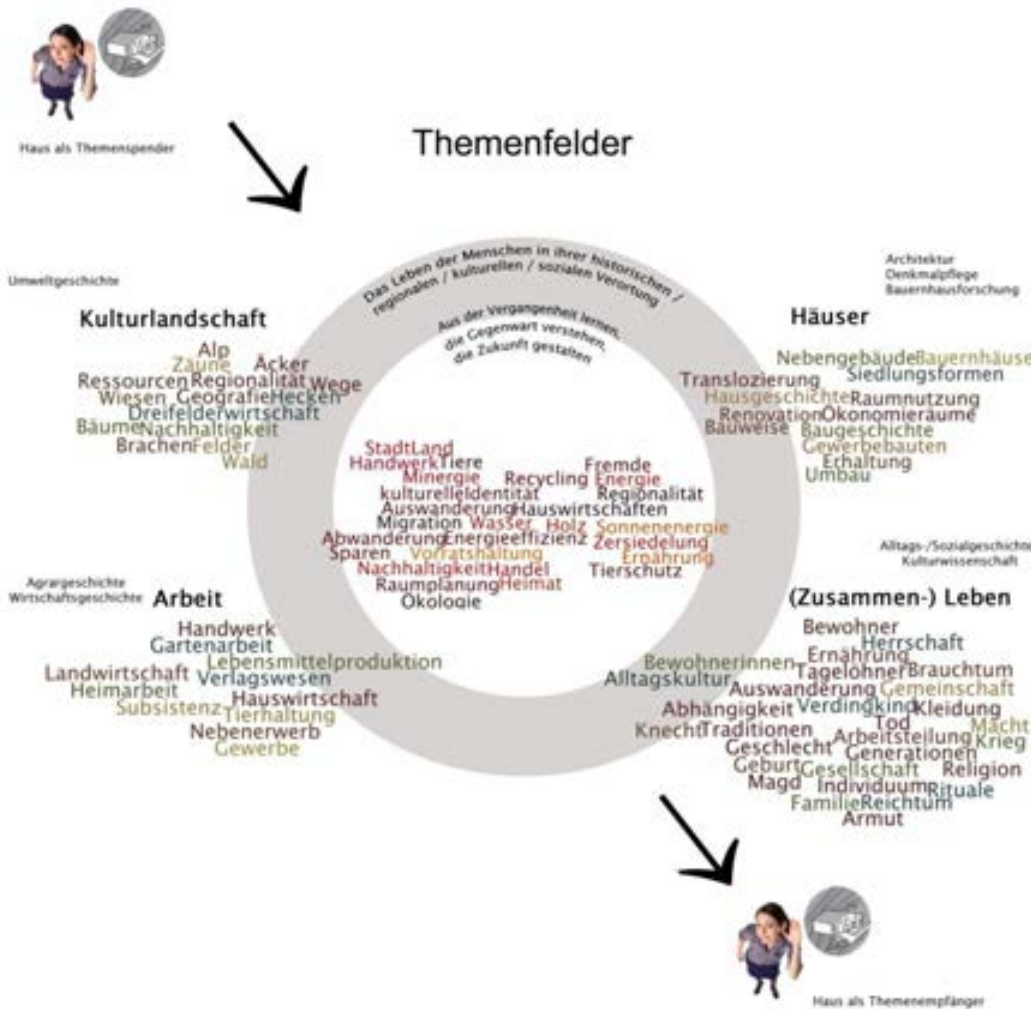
Haus als Themenspender

Themenfelder

Umweltgeschichte

Kulturlandschaft

Alp
Zäune Äcker
Ressourcen Regionalität Wege
Wiesen Geografie Hecken
Dreifelderwirtschaft
Bäume Nachhaltigkeit
Brachen Felder
Wald

Das Leben der Menschen in ihrer historischen / regionalen / kulturellen / sozialen Verortung

Aus der Vergangenheit lernen, die Gegenwart verstehen, die Zukunft gestalten

StadtLand
Handwerk Tiere
Minergie Recycling Energie Fremde
kulturelleIdentität Regionalität
Auswanderung Hauswirtschaften
Migration Wasser Holz Sonnenenergie
Abwanderung Energieeffizienz Zersiedelung
Sparen Vorratshaltung Ernährung
Nachhaltigkeit Handel Tierschutz
Raumplanung Heimat
Ökologie

Architektur
Denkmalpflege
Bauernhausforschung

Häuser

Nebengebäude Bauernhäuser
Translozierung Siedlungsformen
Hausgeschichte Raumnutzung
Renovation Ökonomieräume
Bauweise Baugeschichte
Gewerbebauten
Erhaltung
Umbau

Alltags-/Sozialgeschichte
Kulturwissenschaft

Agrargeschichte
Wirtschaftsgeschichte

Arbeit

Handwerk
Gartenarbeit
Landwirtschaft Lebensmittelproduktion
Heimarbeit Verlagswesen
Hauswirtschaft
Subsistenz Tierhaltung
Nebenerwerb
Gewerbe

(Zusammen-) Leben

Bewohner
Herrschaft
Bewohnerinnen Ernährung
Alltagskultur Tagelöhner Brauchtum
Auswanderung Gemeinschaft
Abhängigkeit Verdingkind Kleidung
Knecht Traditionen Tod Macht
Geschlecht Arbeitsteilung Krieg
Generationen
Geburt Gesellschaft Religion
Magd Individuum Rituale
Familie Reichtum
Armut

Haus als Themenempfänger